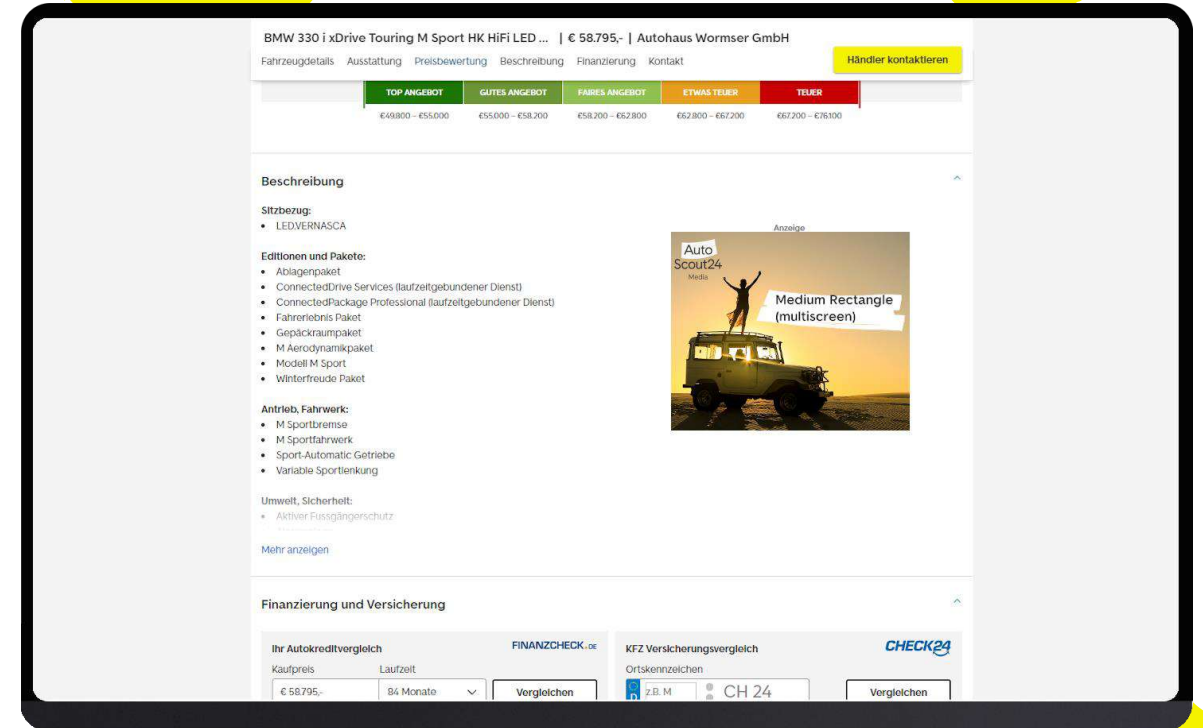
BMW 330 i xDrive Touring M Sport HK HiFi LED ... | € 58.795,- | Autohaus Wormser GmbH

Fahrzeugdetails Ausstattung Preisbewertung Beschreibung Finanzierung Kontakt

Händler kontaktieren

| TOP ANGEBOT | GUTES ANGEBOT | FAIRES ANGEBOT | ETWAS TEUER | TEUER |
|---|---|---|---|---|
| €49.800 – €55.000 | €55.000 – €58.200 | €58.200 – €62.800 | €62.800 – €67.200 | €67.200 – €76.100 |

Beschreibung

Sitzbezug:
• LED.VERNASCA

Editionen und Pakete:
• Ablagenpaket
• ConnectedDrive Services (laufzeitgebundener Dienst)
• ConnectedPackage Professional (laufzeitgebundener Dienst)
• Fahrerlebnis Paket
• Gepäckraumpaket
• M Aerodynamikpaket
• Modell M Sport
• Winterfreude Paket

Antrieb, Fahrwerk:
• M Sportbremse
• M Sportfahrwerk
• Sport-Automatic Getriebe
• Variable Sportlenkung

Umwelt, Sicherheit:
• Aktiver Fussgängerschutz

Mehr anzeigen

Anzeige

Auto Scout24 Media

Medium Rectangle (multiscreen)

Finanzierung und Versicherung

Ihr Autokreditvergleich

FINANZCHECK.DE

Kaufpreis

€ 58.795,-

Laufzeit

84 Monate

Vergleichen

KFZ Versicherungsvergleich

CHECK24

Ortskennzeichen

z.B. M

CH 24

Vergleichen